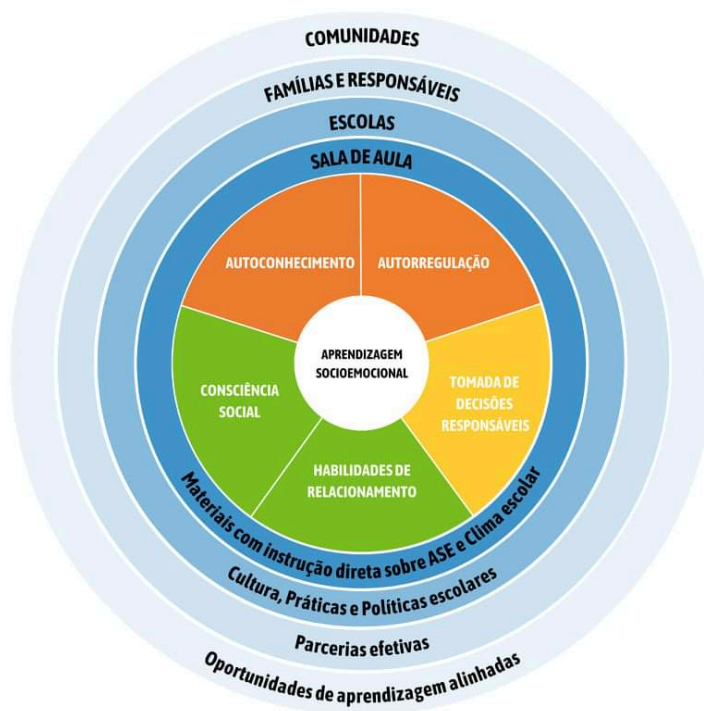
COMUNIDADES

FAMÍLIAS E RESPONSÁVEIS

ESCOLAS

SALA DE AULA

AUTOCONHECIMENTO

AUTORREGULAÇÃO

APRENDIZAGEM SOCIOEMOCIONAL

CONSCIÊNCIA SOCIAL

TOMADA DE DECISÕES RESPONSÁVEIS

HABILIDADES DE RELACIONAMENTO

Materiais com instrução direta sobre ASE e Clima escolar

Cultura, Práticas e Políticas escolares

Parcerias efetivas

Oportunidades de aprendizagem alinhadas